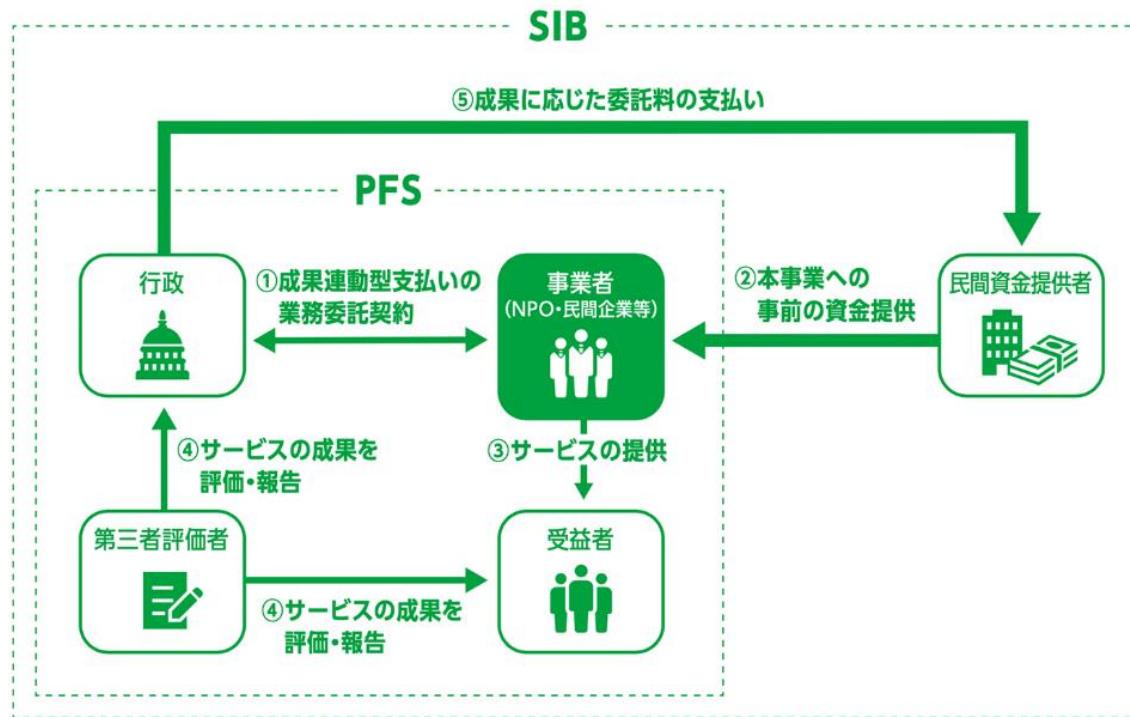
SIB

⑤成果に応じた委託料の支払い

PFS

行政

①成果連動型支払いの業務委託契約

事業者
(NPO・民間企業等)

②本事業への事前の資金提供

民間資金提供者

④サービスの成果を評価・報告

③サービスの提供

第三者評価者

受益者

④サービスの成果を評価・報告